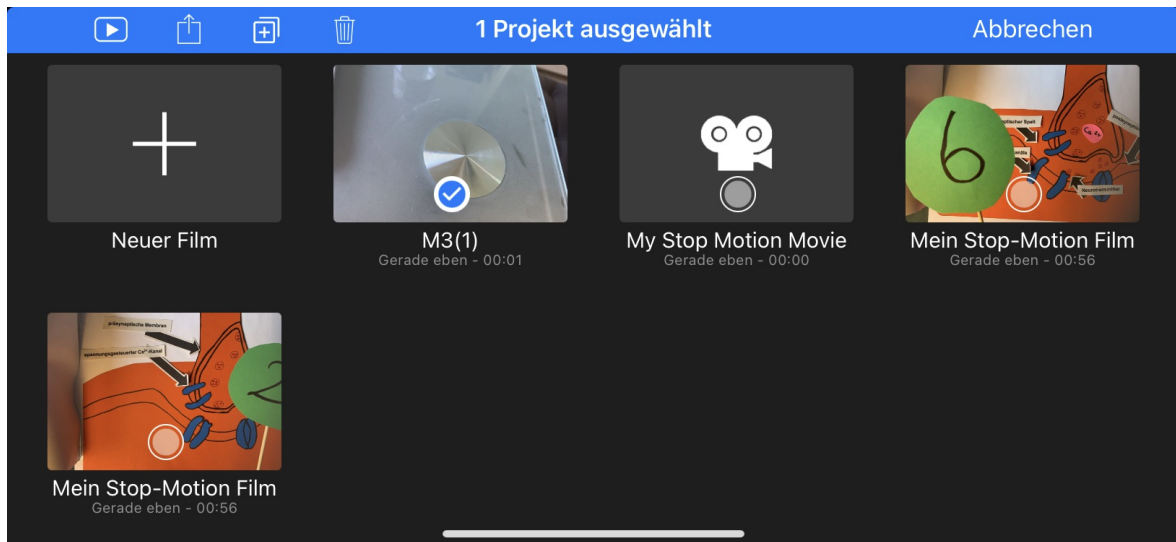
1 Projekt ausgewählt

Abbrechen

Neuer Film

M3(1)
Gerade eben - 00:01

My Stop Motion Movie
Gerade eben - 00:00

6

Neurotransmitter

Mein Stop-Motion Film
Gerade eben - 00:56

präsynaptische Membran

spannungsgesteuerter $Ca^{2+}$-Kanal

2

Mein Stop-Motion Film
Gerade eben - 00:56